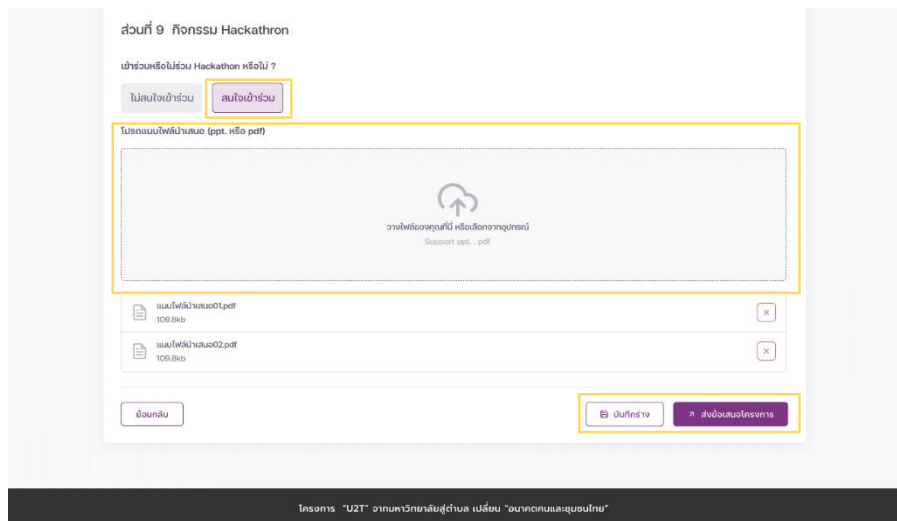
ส่วนที่ 9 กิจกรรม Hackathron

เข้าร่วมหรือไม่ร่วม Hackathon หรือไม่ ?

ไม่สนใจเข้าร่วม

สนใจเข้าร่วม

โปรดแนบไฟล์นำเสนอ (ppt. หรือ pdf)

วางไฟล์ของคุณที่นี่ หรือเลือกจากอุปกรณ์

Support ppt. , pdf

แนบไฟล์นำเสนอ01.pdf
109.8kb

แนบไฟล์นำเสนอ02.pdf
109.8kb

ย้อนกลับ

บันทึกร่าง

ส่งข้อเสนอโครงการ

โครงการ "U2T" จากมหาวิทยาลัยสู่ตำบล เปลี่ยน "อนาคตคนและชุมชนไทย"